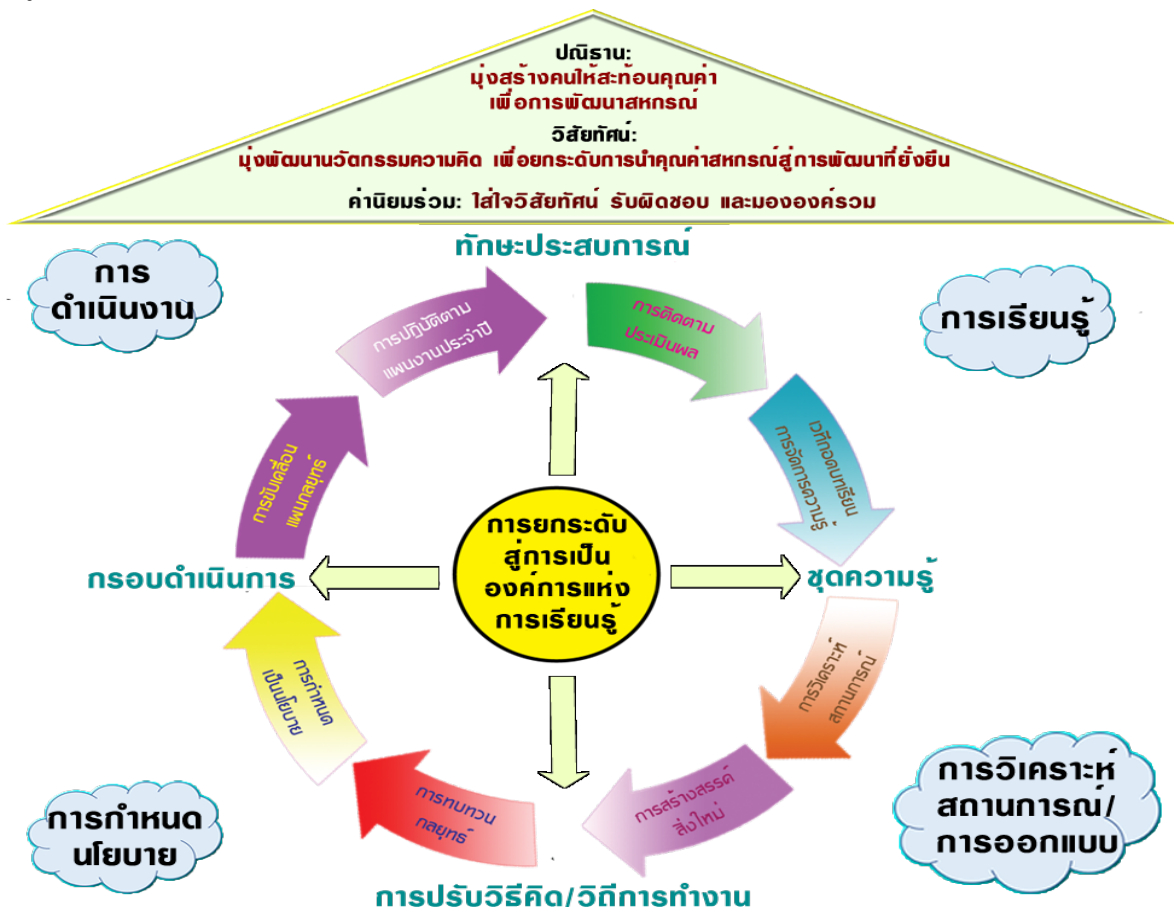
ปณิธาน:
มุ่งสร้างคนให้สะท้อนคุณค่า
เพื่อการพัฒนาสหกรณ์

วิสัยทัศน์:
มุ่งพัฒนานวัตกรรมความคิด เพื่อยกระดับการนำคุณค่าสหกรณ์สู่การพัฒนาที่ยั่งยืน

ค่านิยมร่วม: ใส่ใจวิสัยทัศน์ รับผิดชอบ และมององค์รวม

ทักษะประสบการณ์

การดำเนินงาน

การเรียนรู้

การปฏิบัติตามแผนงานประจำปี

การติดตามประเมินผล

การขับเคลื่อนแผนกลยุทธ์

เวทีถอดบทเรียน การจัดการความรู้

การยกระดับสู่การเป็นองค์การแห่งการเรียนรู้

กรอบดำเนินการ

ชุดความรู้

การกำหนดเป็นนโยบาย

การวิเคราะห์สถานการณ์

การทบทวนกลยุทธ์

การสร้างสรรค์สิ่งใหม่

การวิเคราะห์สถานการณ์/การออกแบบ

การกำหนดนโยบาย

การปรับวิธีคิด/วิถีการทำงาน